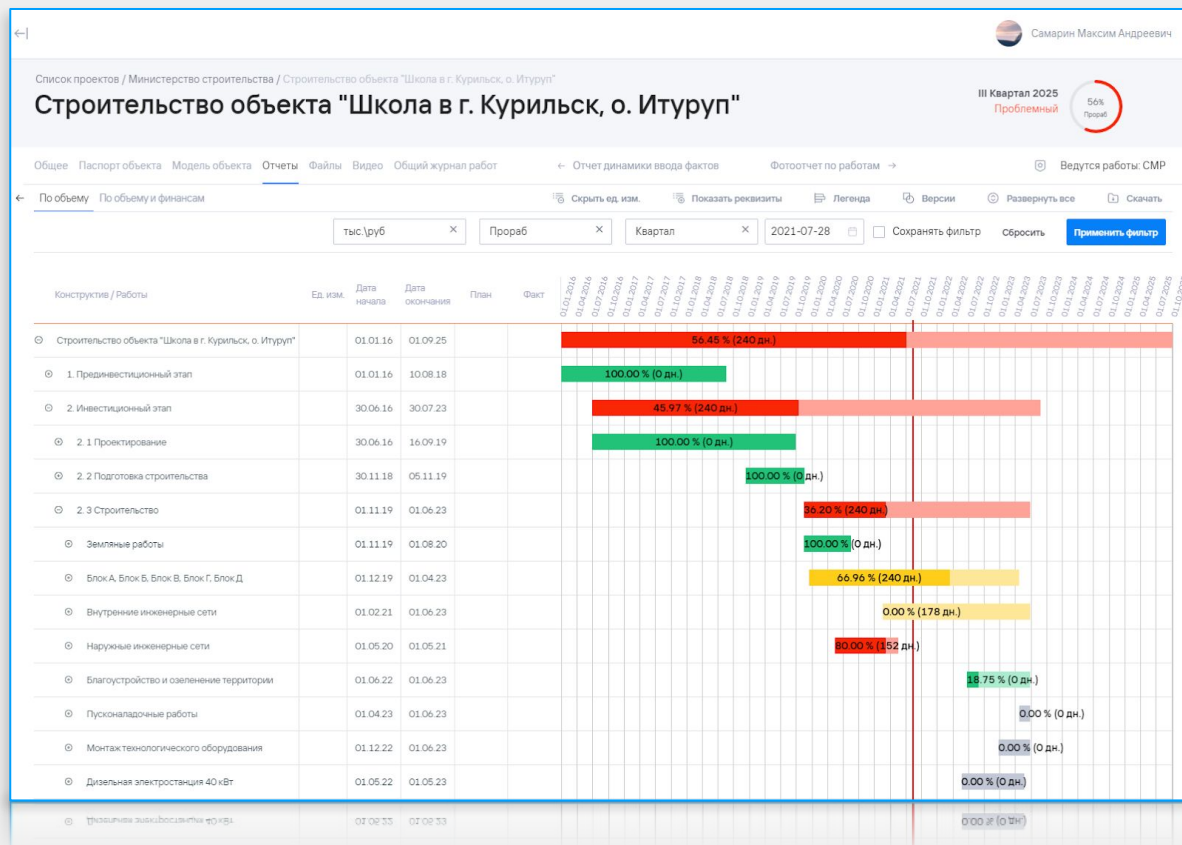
Самарин Максим Андреевич

Список проектов / Министерство строительства / Строительство объекта "Школа в г. Курильск, о. Итуруп"

Строительство объекта "Школа в г. Курильск, о. Итуруп"

III Квартал 2025
Проблемный
56%
Прораб

Общее Паспорт объекта Модель объекта Отчеты Файлы Видео Общий журнал работ ← Отчет динамики ввода фактов Фотоотчет по работам → Ведутся работы: СМР

← По объему По объему и финансам Скрыть ед. изм. Показать реквизиты Легенда Версии Развернуть все Скача

тыс.\руб × Прораб × Квартал × 2021-07-28 Сохранять фильтр Сбросить Применить фильтр

| Конструктив / Работы | Ед. изм. | Дата начала | Дата окончания | План | Факт |
|---|---|---|---|---|---|
| Строительство объекта "Школа в г. Курильск, о. Итуруп" | | 01.01.16 | 01.09.25 | | |
| 1. Прединвестиционный этап | | 01.01.16 | 10.08.18 | | |
| 2. Инвестиционный этап | | 30.06.16 | 30.07.23 | | |
| 2. 1 Проектирование | | 30.06.16 | 16.09.19 | | |
| 2. 2 Подготовка строительства | | 30.11.18 | 05.11.19 | | |
| 2. 3 Строительство | | 01.11.19 | 01.06.23 | | |
| Земляные работы | | 01.11.19 | 01.08.20 | | |
| Блок А, Блок Б, Блок В, Блок Г, Блок Д | | 01.12.19 | 01.04.23 | | |
| Внутренние инженерные сети | | 01.02.21 | 01.06.23 | | |
| Наружные инженерные сети | | 01.05.20 | 01.05.21 | | |
| Благоустройство и озеленение территории | | 01.06.22 | 01.06.23 | | |
| Пусконаладочные работы | | 01.04.23 | 01.06.23 | | |
| Монтаж технологического оборудования | | 01.12.22 | 01.06.23 | | |
| Дизельная электростанция 40 кВт | | 01.05.22 | 01.05.23 | | |

01.01.2016 01.04.2016 01.07.2016 01.10.2016 01.01.2017 01.04.2017 01.07.2017 01.10.2017 01.01.2018 01.04.2018 01.07.2018 01.10.2018 01.01.2019 01.04.2019 01.07.2019 01.10.2019 01.01.2020 01.04.2020 01.07.2020 01.10.2020 01.01.2021 01.04.2021 01.07.2021 01.10.2021 01.01.2022 01.04.2022 01.07.2022 01.10.2022 01.01.2023 01.04.2023 01.07.2023 01.10.2023 01.01.2024 01.04.2024 01.07.2024 01.10.2024 01.01.2025 01.04.2025 01.07.2025

56.45 % (240 дн.)
100.00 % (0 дн.)
45.97 % (240 дн.)
100.00 % (0 дн.)
100.00 % (0 дн.)
36.20 % (240 дн.)
100.00 % (0 дн.)
66.96 % (240 дн.)
0.00 % (178 дн.)
80.00 % (152 дн.)
18.75 % (0 дн.)
0.00 % (0 дн.)
0.00 % (0 дн.)
0.00 % (0 дн.)